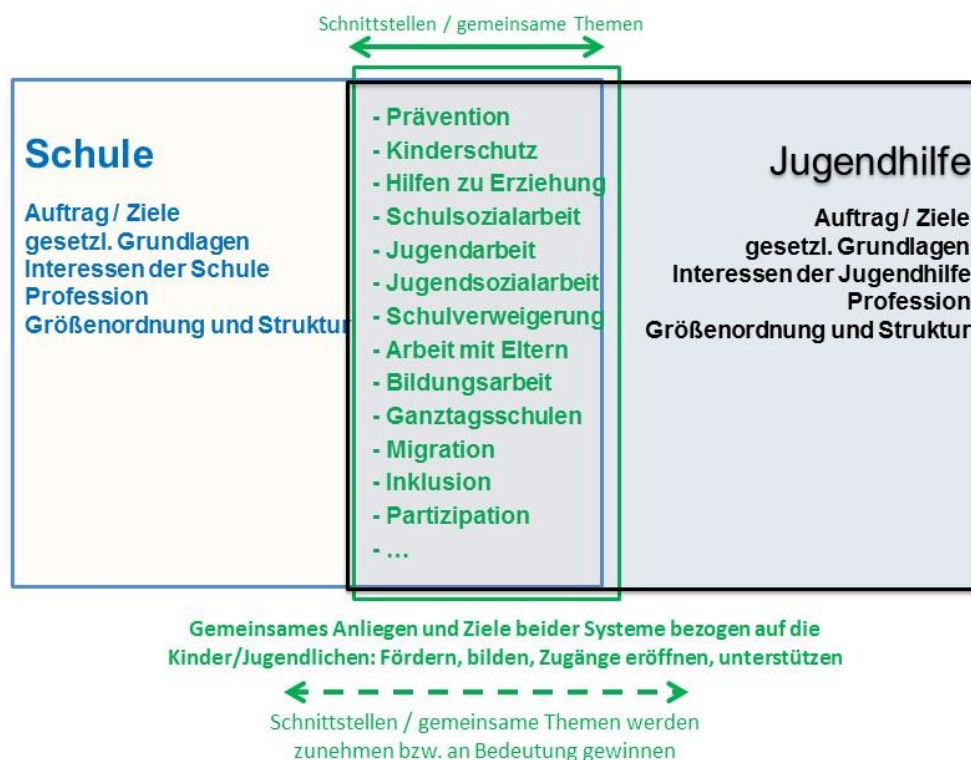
Schnittstellen / gemeinsame Themen

Schule

Auftrag / Ziele
gesetzl. Grundlagen
Interessen der Schule
Profession
Größenordnung und Struktur

- Prävention
- Kinderschutz
- Hilfen zu Erziehung
- Schulsozialarbeit
- Jugendarbeit
- Jugendsozialarbeit
- Schulverweigerung
- Arbeit mit Eltern
- Bildungsarbeit
- Ganztagsschulen
- Migration
- Inklusion
- Partizipation
- …

Jugendhilfe

Auftrag / Ziele
gesetzl. Grundlagen
Interessen der Jugendhilfe
Profession
Größenordnung und Struktur

Gemeinsames Anliegen und Ziele beider Systeme bezogen auf die Kinder/Jugendlichen: Fördern, bilden, Zugänge eröffnen, unterstützen

Schnittstellen / gemeinsame Themen werden zunehmen bzw. an Bedeutung gewinnen